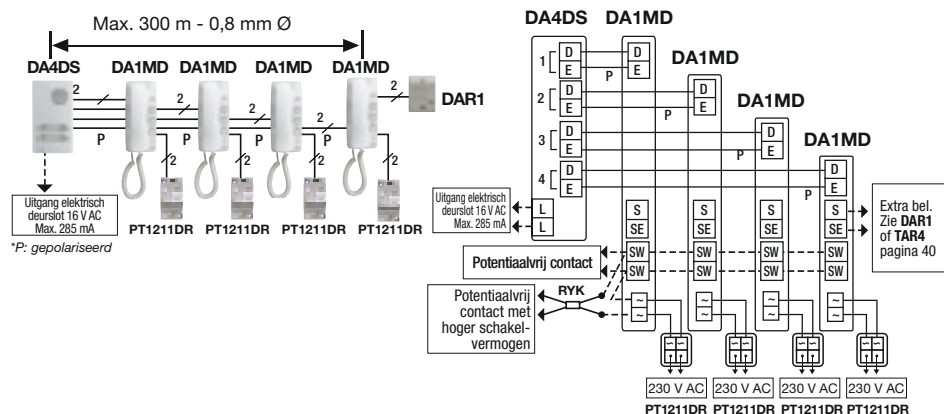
Max. 300 m - 0,8 mm Ø

DA4DS DA1MD DA1MD DA1MD DA1MD

DAR1

2 2 2 2 2 2

P P P P

2 2 2 2

Uitgang elektrisch deurslot 16 V AC Max. 285 mA

PT1211DR PT1211DR PT1211DR PT1211DR

*P: gepolariseerd

DA4DS DA1MD

DA1MD

DA1MD

DA1MD

1 D E D E P

2 D E D E P

3 D E D E P

4 D E D E P

Uitgang elektrisch deurslot 16 V AC Max. 285 mA L L

S SE S SE S SE S SE

Extra bel. Zie DAR1 of TAR4 pagina 40

Potentiaalvrij contact SW SW SW SW SW SW SW SW

RYK

Potentiaalvrij contact met hoger schakelvermogen

~ ~ ~ ~ ~ ~ ~ ~

230 V AC 230 V AC 230 V AC 230 V AC

PT1211DR PT1211DR PT1211DR PT1211DR